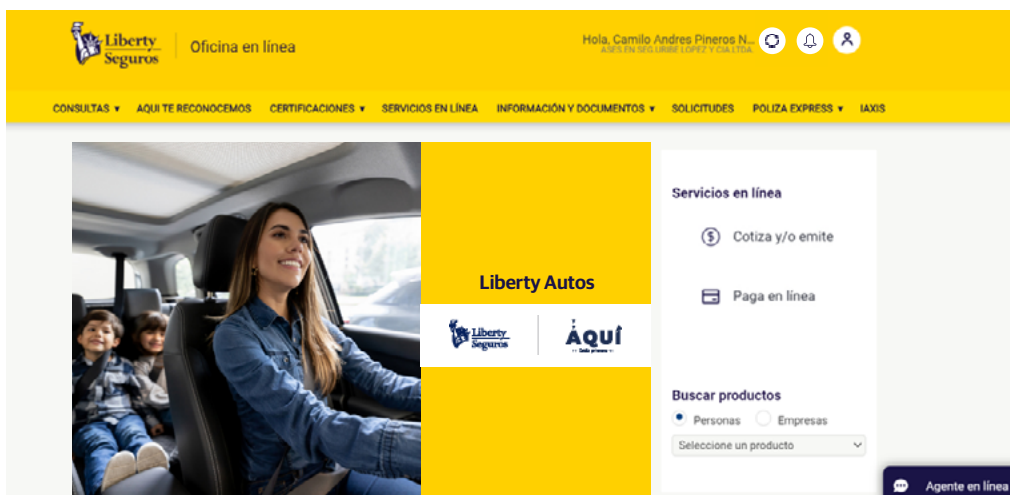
Liberty Seguros | Oficina en línea

Hola, Camilo Andres Pineros N...
ASES EN SEG URIBE LOPEZ Y CIA LTDA

CONSULTAS ▾ AQUI TE RECONOCEMOS CERTIFICACIONES ▾ SERVICIOS EN LÍNEA INFORMACIÓN Y DOCUMENTOS ▾ SOLICITUDES POLIZA EXPRESS ▾ IAXIS

Liberty Autos

Liberty Seguros | AQUÍ
Cada proceso

Servicios en línea

Cotiza y/o emite

Paga en línea

Buscar productos

Personas Empresas

Seleccione un producto

Agente en línea